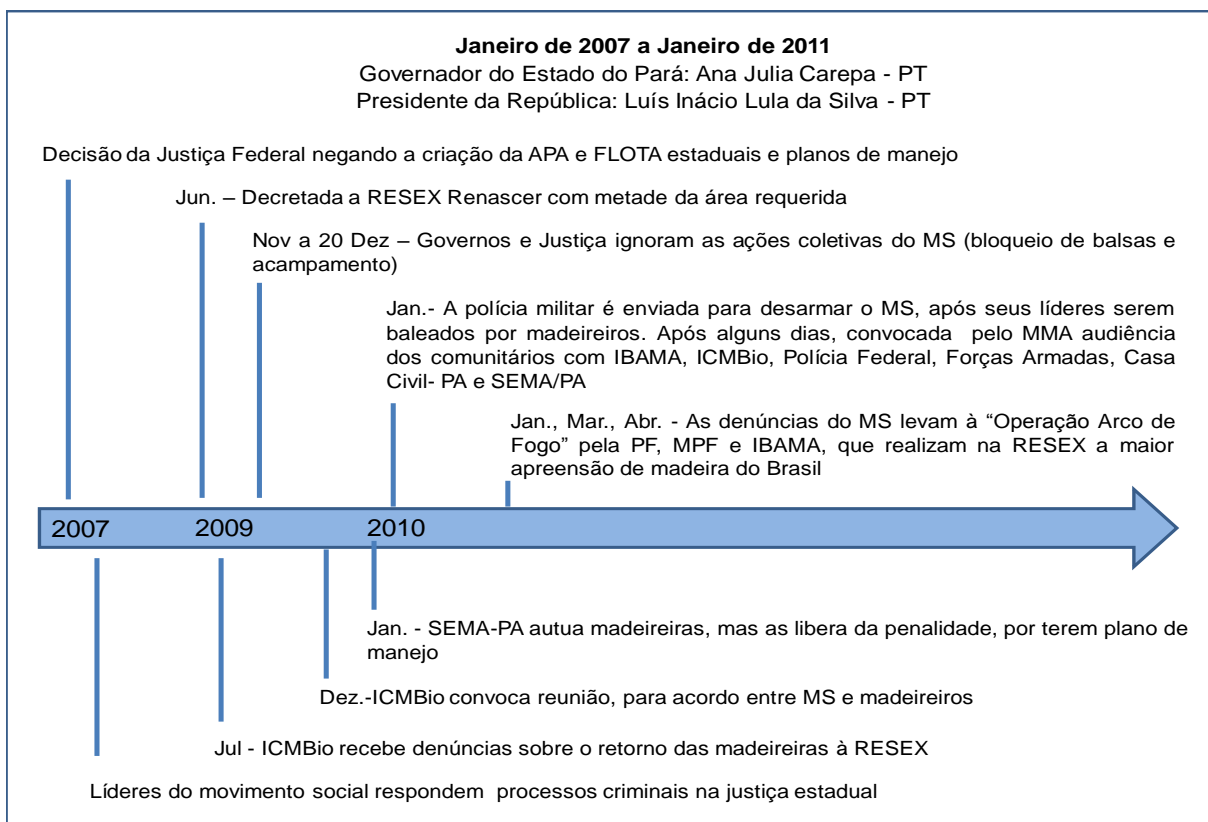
**Janeiro de 2007 a Janeiro de 2011**
Governador do Estado do Pará: Ana Julia Carepa - PT
Presidente da República: Luís Inácio Lula da Silva - PT

Decisão da Justiça Federal negando a criação da APA e FLOTA estaduais e planos de manejo

Jun. – Decretada a RESEX Renascer com metade da área requerida

Nov a 20 Dez – Governos e Justiça ignoram as ações coletivas do MS (bloqueio de balsas e acampamento)

Jan.- A polícia militar é enviada para desarmar o MS, após seus líderes serem baleados por madeireiros. Após alguns dias, convocada pelo MMA audiência dos comunitários com IBAMA, ICMBio, Polícia Federal, Forças Armadas, Casa Civil- PA e SEMA/PA

Jan., Mar., Abr. - As denúncias do MS levam à “Operação Arco de Fogo” pela PF, MPF e IBAMA, que realizam na RESEX a maior apreensão de madeira do Brasil

2007 2009 2010

Jan. - SEMA-PA autua madeireiras, mas as libera da penalidade, por terem plano de manejo

Dez.-ICMBio convoca reunião, para acordo entre MS e madeireiros

Jul - ICMBio recebe denúncias sobre o retorno das madeireiras à RESEX

Líderes do movimento social respondem processos criminais na justiça estadual